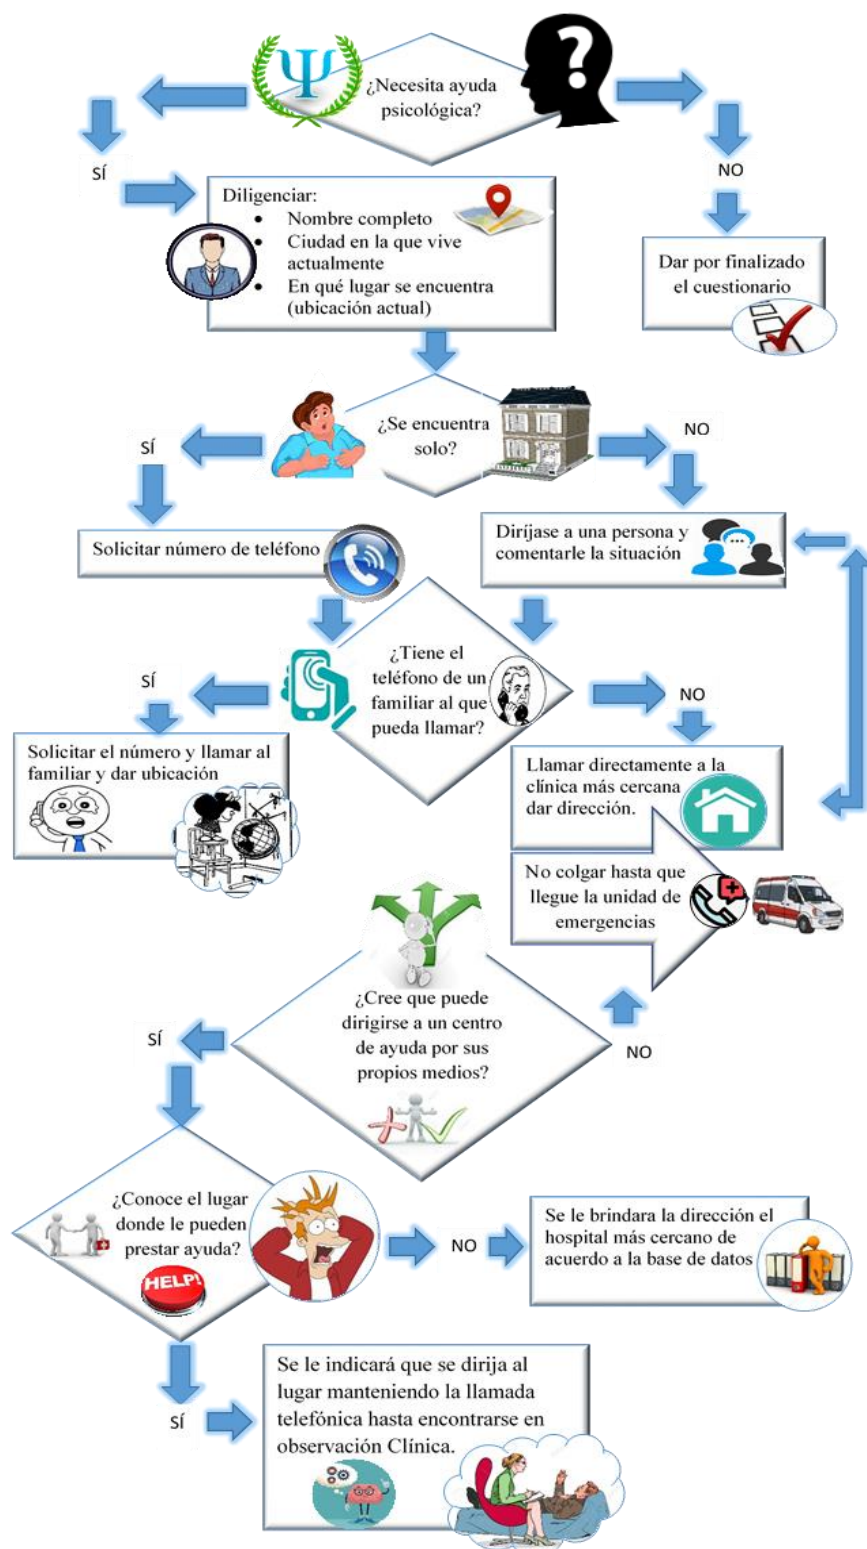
¿Necesita ayuda psicológica?

SÍ

NO

Diligenciar:
- Nombre completo
- Ciudad en la que vive actualmente
- En qué lugar se encuentra (ubicación actual)

Dar por finalizado el cuestionario

¿Se encuentra solo?

SÍ

NO

Solicitar número de teléfono

Diríjase a una persona y comentarle la situación

¿Tiene el teléfono de un familiar al que pueda llamar?

SÍ

NO

Solicitar el número y llamar al familiar y dar ubicación

Llamar directamente a la clínica más cercana dar dirección.

No colgar hasta que llegue la unidad de emergencias

¿Cree que puede dirigirse a un centro de ayuda por sus propios medios?

SÍ

NO

¿Conoce el lugar donde le pueden prestar ayuda?

HELP!

NO

Se le brindara la dirección el hospital más cercano de acuerdo a la base de datos

SÍ

Se le indicará que se dirija al lugar manteniendo la llamada telefónica hasta encontrarse en observación Clínica.